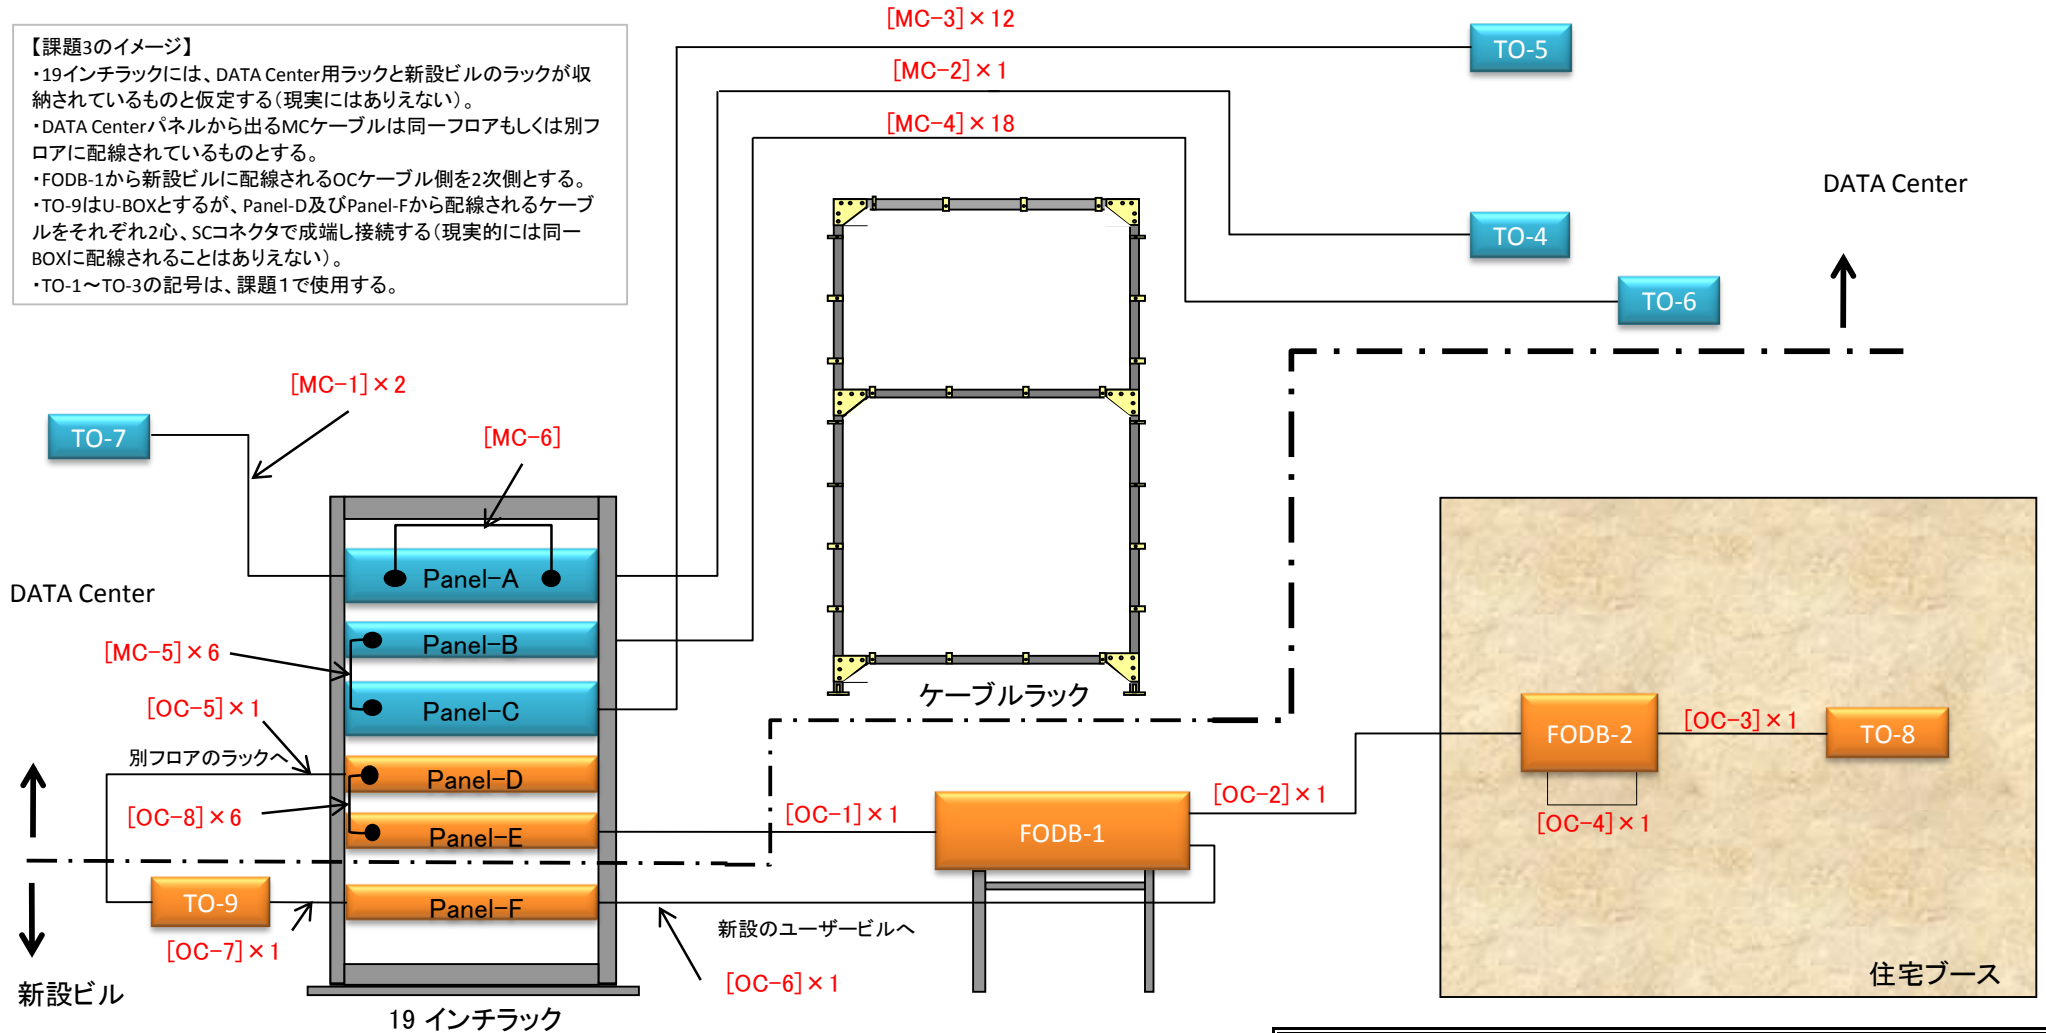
【課題3のイメージ】
・19インチラックには、DATA Center用ラックと新設ビルのラックが収納されているものと仮定する（現実にはありえない）。
・DATA Centerパネルから出るMCケーブルは同一フロアもしくは別フロアに配線されているものとする。
・FODB-1から新設ビルに配線されるOCケーブル側を2次側とする。
・TO-9はU-BOXとするが、Panel-D及びPanel-Fから配線されるケーブルをそれぞれ2心、SCコネクタで成端し接続する（現実的には同一BOXに配線されることはありえない）。
・TO-1～TO-3の記号は、課題1で使用する。

[MC−3]×12
TO-5
[MC−2]×1
[MC−4]×18
DATA Center
TO-4
TO-6
[MC−1]×2
TO-7
[MC−6]
Panel−A
DATA Center
Panel−B
[MC−5]×6
Panel−C
[OC−5]×1
ケーブルラック
別フロアのラックへ
Panel−D
[OC−8]×6
Panel−E
[OC−1]×1
FODB-1
[OC−2]×1
FODB-2
[OC−3]×1
TO-8
[OC−4]×1
TO-9
Panel−F
[OC−7]×1
新設のユーザービルへ
[OC−6]×1
新設ビル
19 インチラック
住宅ブース